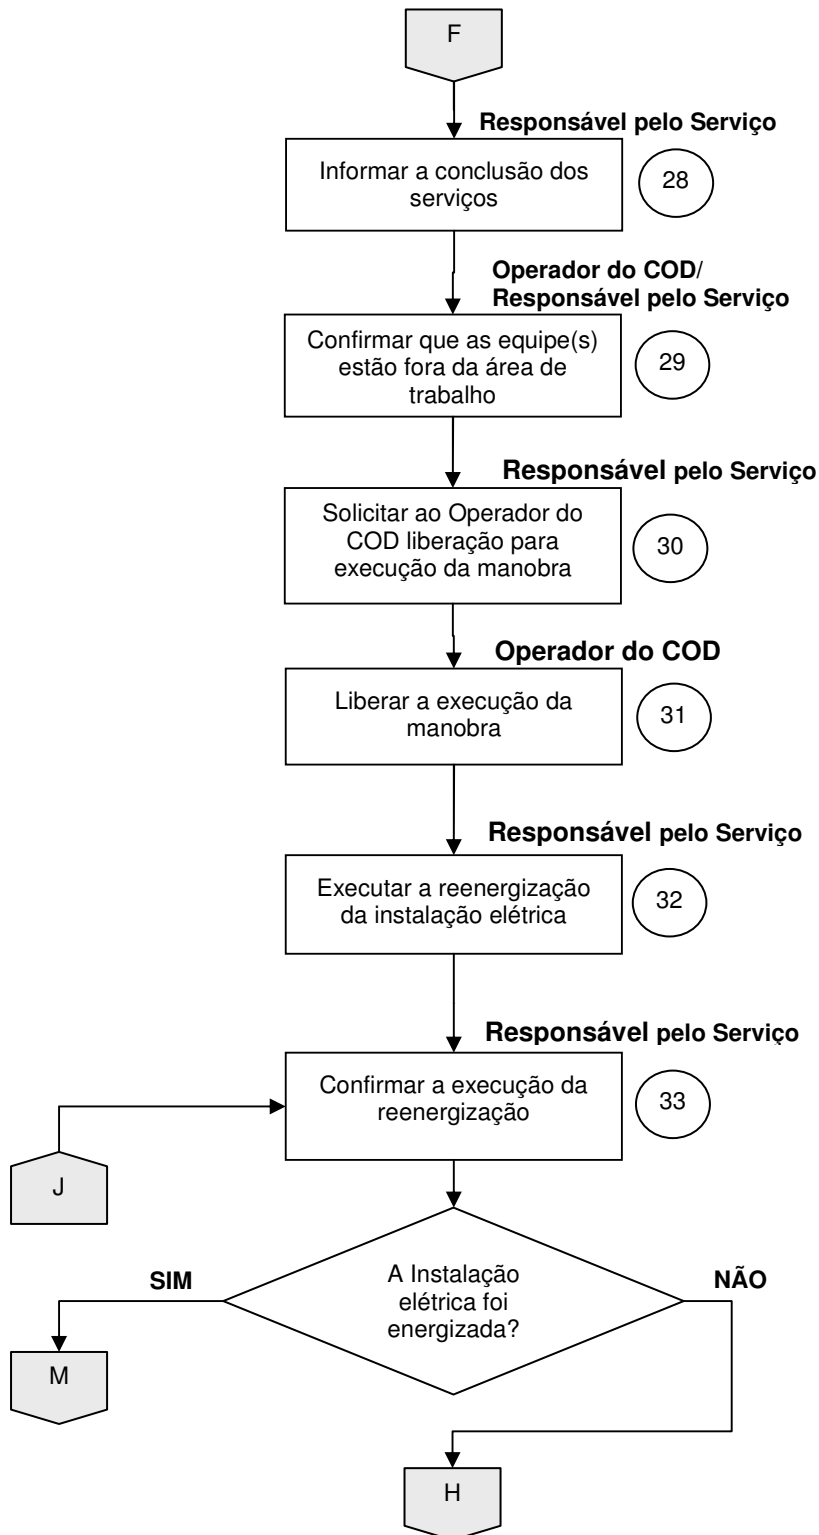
F

Responsável pelo Serviço

Informar a conclusão dos serviços

28

Operador do COD/ Responsável pelo Serviço

Confirmar que as equipe(s) estão fora da área de trabalho

29

Responsável pelo Serviço

Solicitar ao Operador do COD liberação para execução da manobra

30

Operador do COD

Liberar a execução da manobra

31

Responsável pelo Serviço

Executar a reenergização da instalação elétrica

32

Responsável pelo Serviço

Confirmar a execução da reenergização

33

J

A Instalação elétrica foi energizada?

SIM

NÃO

M

H